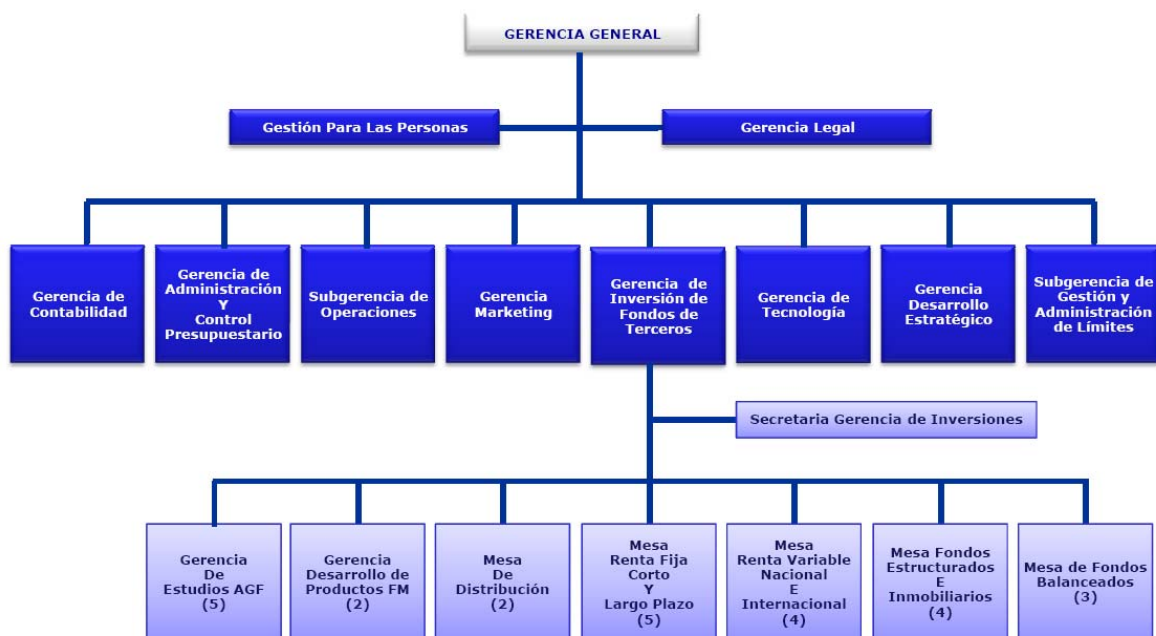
GERENCIA GENERAL

Gestión Para Las Personas

Gerencia Legal

Gerencia de Contabilidad

Gerencia de Administración Y Control Presupuestario

Subgerencia de Operaciones

Gerencia Marketing

Gerencia de Inversión de Fondos de Terceros

Gerencia de Tecnología

Gerencia Desarrollo Estratégico

Subgerencia de Gestión y Administración de Límites

Secretaria Gerencia de Inversiones

Gerencia De Estudios AGF (5)

Gerencia Desarrollo de Productos FM (2)

Mesa De Distribución (2)

Mesa Renta Fija Corto Y Largo Plazo (5)

Mesa Renta Variable Nacional E Internacional (4)

Mesa Fondos Estructurados E Inmobiliarios (4)

Mesa de Fondos Balanceados (3)